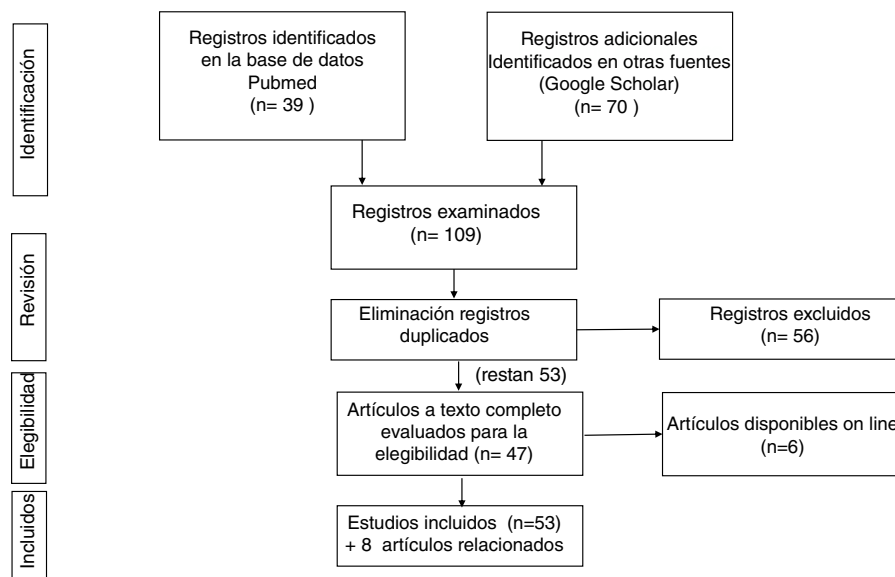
Identificación

Registros identificados en la base de datos Pubmed (n= 39 )

Registros adicionales Identificados en otras fuentes (Google Scholar) (n= 70 )

Registros examinados (n= 109)

Revisión

Eliminación registros duplicados

Registros excluidos (n= 56)

(restan 53)

Elegibilidad

Artículos a texto completo evaluados para la elegibilidad (n= 47)

Artículos disponibles on line (n=6)

Incluidos

Estudios incluidos (n=53) + 8 artículos relacionados